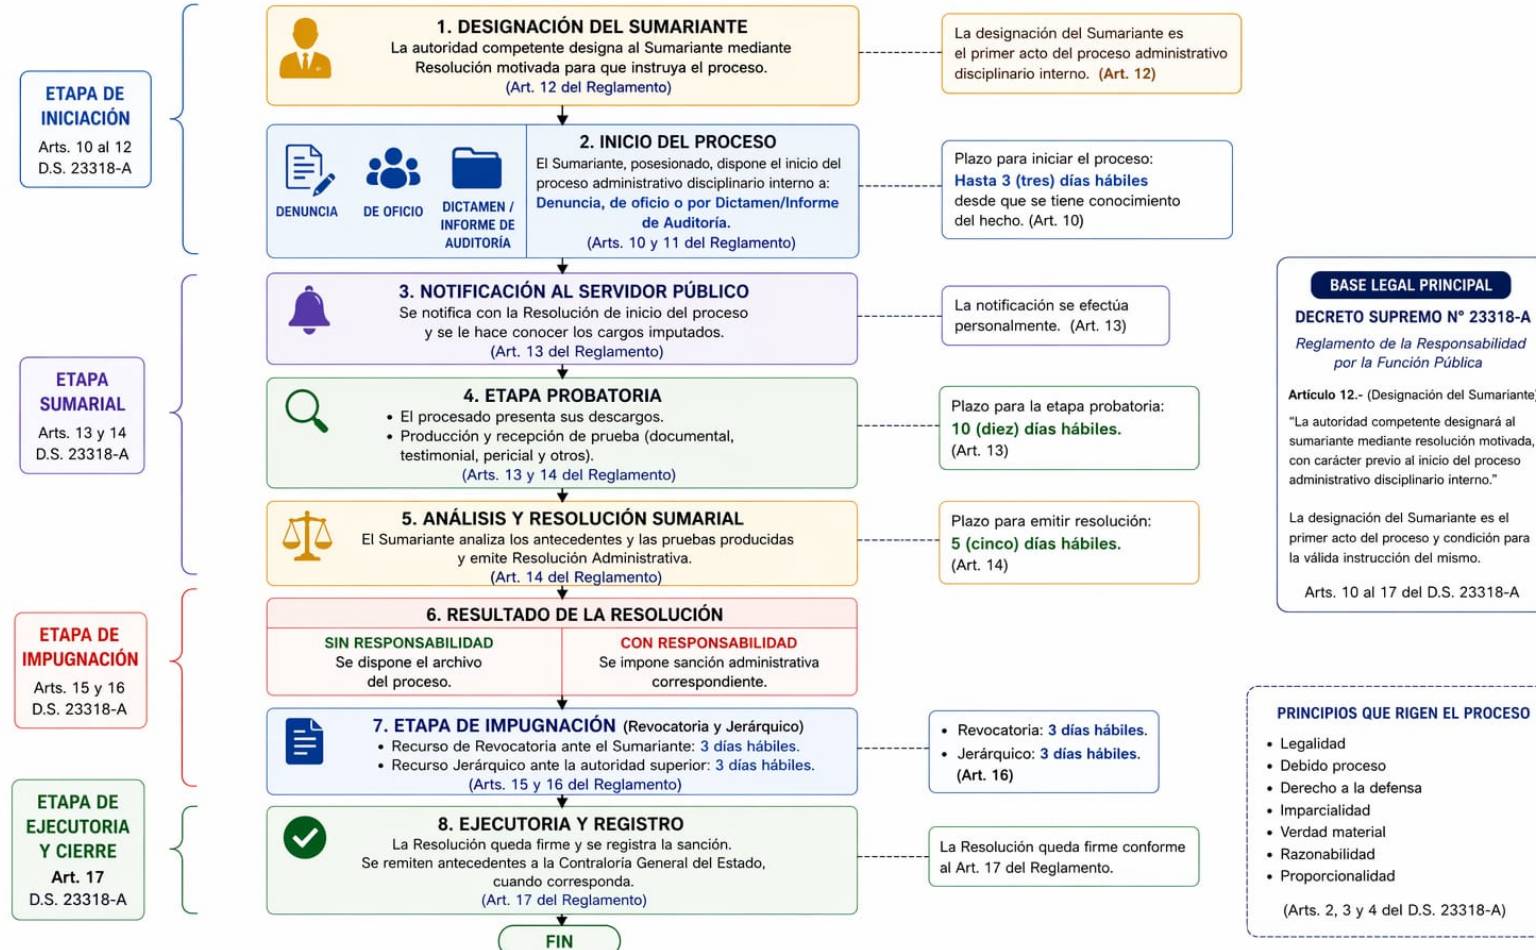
ETAPA DE INICIACIÓN
Arts. 10 al 12
D.S. 23318-A

1. DESIGNACIÓN DEL SUMARIANTE
La autoridad competente designa al Sumariante mediante Resolución motivada para que instruya el proceso.
(Art. 12 del Reglamento)

La designación del Sumariante es el primer acto del proceso administrativo disciplinario interno. (Art. 12)

DENUNCIA
DE OFICIO
DICTAMEN / INFORME DE AUDITORÍA

2. INICIO DEL PROCESO
El Sumariante, posesionado, dispone el inicio del proceso administrativo disciplinario interno a:
Denuncia, de oficio o por Dictamen/Informe de Auditoría.
(Arts. 10 y 11 del Reglamento)

Plazo para iniciar el proceso:
Hasta 3 (tres) días hábiles
desde que se tiene conocimiento del hecho. (Art. 10)

ETAPA SUMARIAL
Arts. 13 y 14
D.S. 23318-A

3. NOTIFICACIÓN AL SERVIDOR PÚBLICO
Se notifica con la Resolución de inicio del proceso y se le hace conocer los cargos imputados.
(Art. 13 del Reglamento)

La notificación se efectúa personalmente. (Art. 13)

4. ETAPA PROBATORIA
• El procesado presenta sus descargos.
• Producción y recepción de prueba (documental, testimonial, pericial y otros).
(Arts. 13 y 14 del Reglamento)

Plazo para la etapa probatoria:
10 (diez) días hábiles.
(Art. 13)

5. ANÁLISIS Y RESOLUCIÓN SUMARIAL
El Sumariante analiza los antecedentes y las pruebas producidas y emite Resolución Administrativa.
(Art. 14 del Reglamento)

Plazo para emitir resolución:
5 (cinco) días hábiles.
(Art. 14)

BASE LEGAL PRINCIPAL
DECRETO SUPREMO N° 23318-A
Reglamento de la Responsabilidad por la Función Pública

Artículo 12.- (Designación del Sumariante)
"La autoridad competente designará al sumariante mediante resolución motivada, con carácter previo al inicio del proceso administrativo disciplinario interno."

La designación del Sumariante es el primer acto del proceso y condición para la válida instrucción del mismo.

Arts. 10 al 17 del D.S. 23318-A

ETAPA DE IMPUGNACIÓN
Arts. 15 y 16
D.S. 23318-A

6. RESULTADO DE LA RESOLUCIÓN
SIN RESPONSABILIDAD
Se dispone el archivo del proceso.
CON RESPONSABILIDAD
Se impone sanción administrativa correspondiente.

7. ETAPA DE IMPUGNACIÓN (Revocatoria y Jerárquico)
• Recurso de Revocatoria ante el Sumariante: 3 días hábiles.
• Recurso Jerárquico ante la autoridad superior: 3 días hábiles.
(Arts. 15 y 16 del Reglamento)

• Revocatoria: 3 días hábiles.
• Jerárquico: 3 días hábiles.
(Art. 16)

PRINCIPIOS QUE RIGEN EL PROCESO
• Legalidad
• Debido proceso
• Derecho a la defensa
• Imparcialidad
• Verdad material
• Razonabilidad
• Proporcionalidad
(Arts. 2, 3 y 4 del D.S. 23318-A)

ETAPA DE EJECUTORIA Y CIERRE
Art. 17
D.S. 23318-A

8. EJECUTORIA Y REGISTRO
La Resolución queda firme y se registra la sanción.
Se remiten antecedentes a la Contraloría General del Estado, cuando corresponda.
(Art. 17 del Reglamento)

La Resolución queda firme conforme al Art. 17 del Reglamento.

FIN